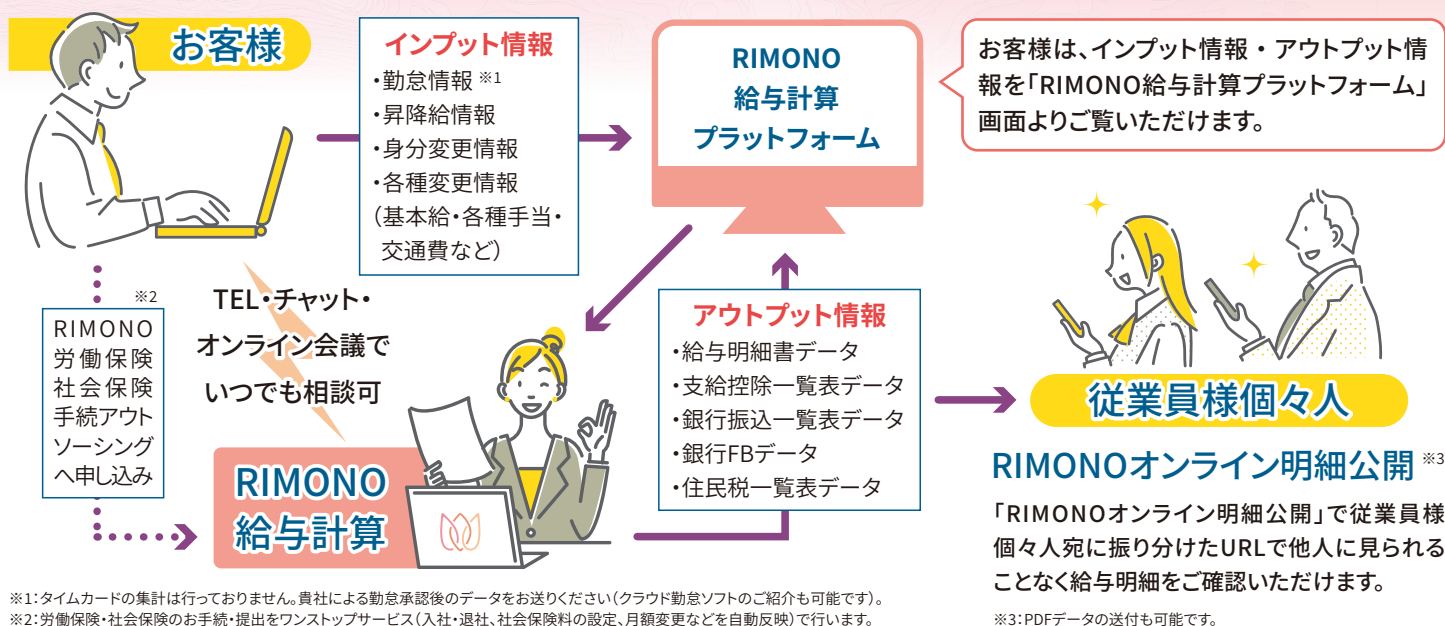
お客様

インプット情報
・勤怠情報 ※1
・昇降給情報
・身分変更情報
・各種変更情報
（基本給・各種手当・交通費など）

RIMONO
給与計算
プラットフォーム

お客様は、インプット情報・アウトプット情報を「RIMONO給与計算プラットフォーム」画面よりご覧いただけます。

※2
RIMONO
労働保険
社会保険
手続アウトソーシング
へ申し込み

TEL・チャット・
オンライン会議で
いつでも相談可

アウトプット情報
・給与明細書データ
・支給控除一覧表データ
・銀行振込一覧表データ
・銀行FBデータ
・住民税一覧表データ

従業員様個々人

RIMONOオンライン明細公開 ※3

「RIMONOオンライン明細公開」で従業員様個々人宛に振り分けたURLで他人に見られることなく給与明細をご確認いただけます。

RIMONO
給与計算

※1：タイムカードの集計は行っておりません。貴社による勤怠承認後のデータをお送りください（クラウド勤怠ソフトのご紹介も可能です）。
※2：労働保険・社会保険のお手続・提出をワンストップサービス（入社・退社、社会保険料の設定、月額変更などを自動反映）で行います。

※3：PDFデータの送付も可能です。